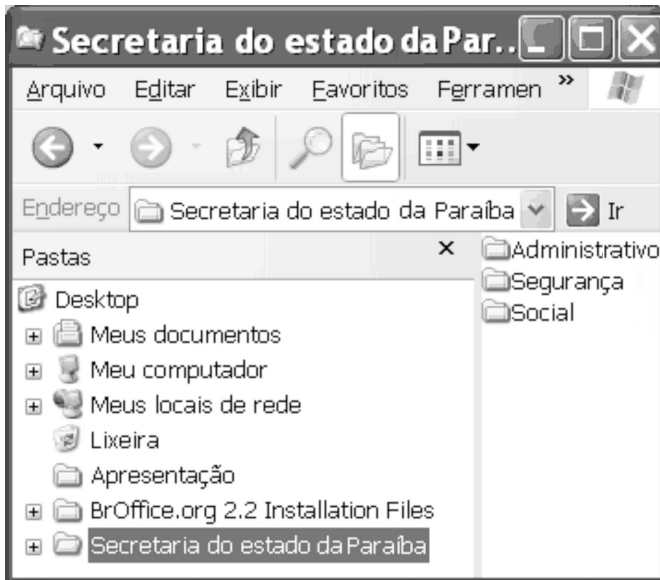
Secretaria do estado da Par...

Arquivo Editar Exibir Favoritos Ferramen »

Endereço Secretaria do estado da Paraíba Ir

Pastas ×

Desktop
Meus documentos
Meu computador
Meus locais de rede
Lixeira
Apresentação
BrOffice.org 2.2 Installation Files
Secretaria do estado da Paraíba

Administrativo
Segurança
Social